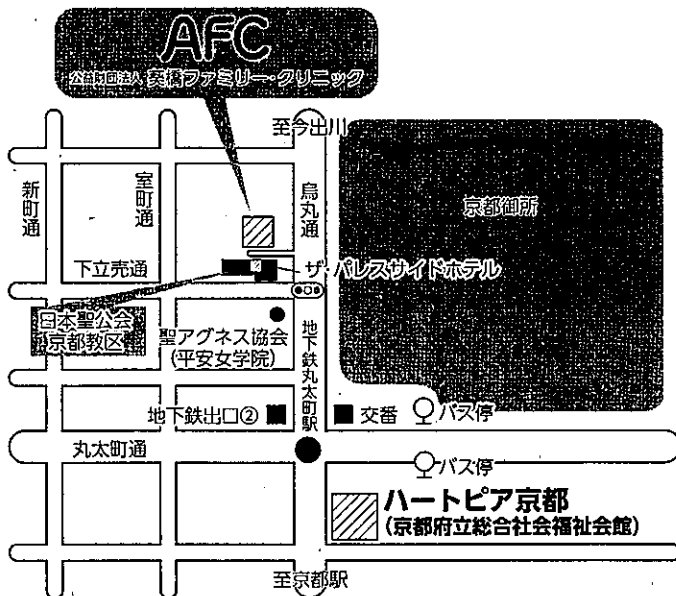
AFC
公益財団法人 葵橋ファミリー・クリニック

至今出川

新町通

室町通

烏丸通

京都御所

下立売通

ザ・パレスサイドホテル

日本聖公会
京都教区

聖アグネス協会
(平安女学院)

地下鉄丸太町駅

地下鉄出口②

交番

バス停

丸太町通

バス停

ハートピア京都
(京都府立総合社会福祉会館)

至京都駅